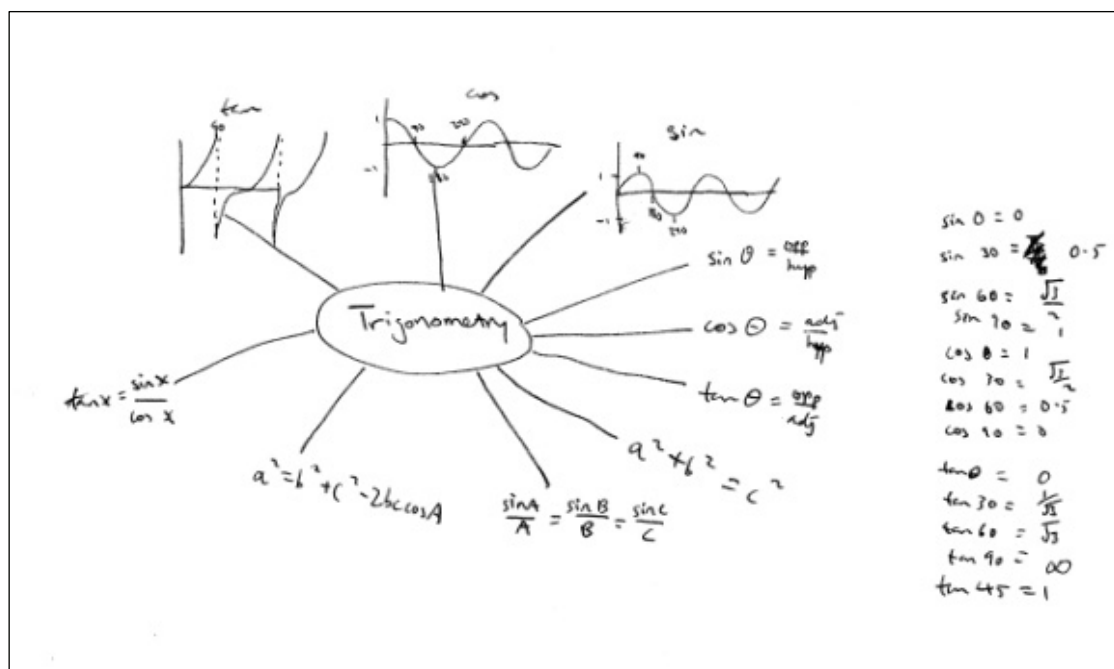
tan
90

cos
1
90
270
-1
180

sin
1
90
-1
180
270

Trigonometry

$\sin\theta = \frac{opp}{hyp}$

$\cos\theta = \frac{adj}{hyp}$

$\tan\theta = \frac{opp}{adj}$

$a^2+b^2=c^2$

$\frac{\sin A}{A}=\frac{\sin B}{B}=\frac{\sin C}{C}$

$a^2=b^2+c^2-2bc\cos A$

$\tan x = \frac{\sin x}{\cos x}$

sin 0 = 0
sin 30 = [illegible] 0·5
sin 60 = $\frac{\sqrt{3}}{2}$
sin 90 = 1
cos 0 = 1
cos 30 = $\frac{\sqrt{3}}{2}$
cos 60 = 0·5
cos 90 = 0

tan 0 = 0
tan 30 = $\frac{1}{\sqrt{3}}$
tan 60 = $\sqrt{3}$
tan 90 = $\infty$
tan 45 = 1